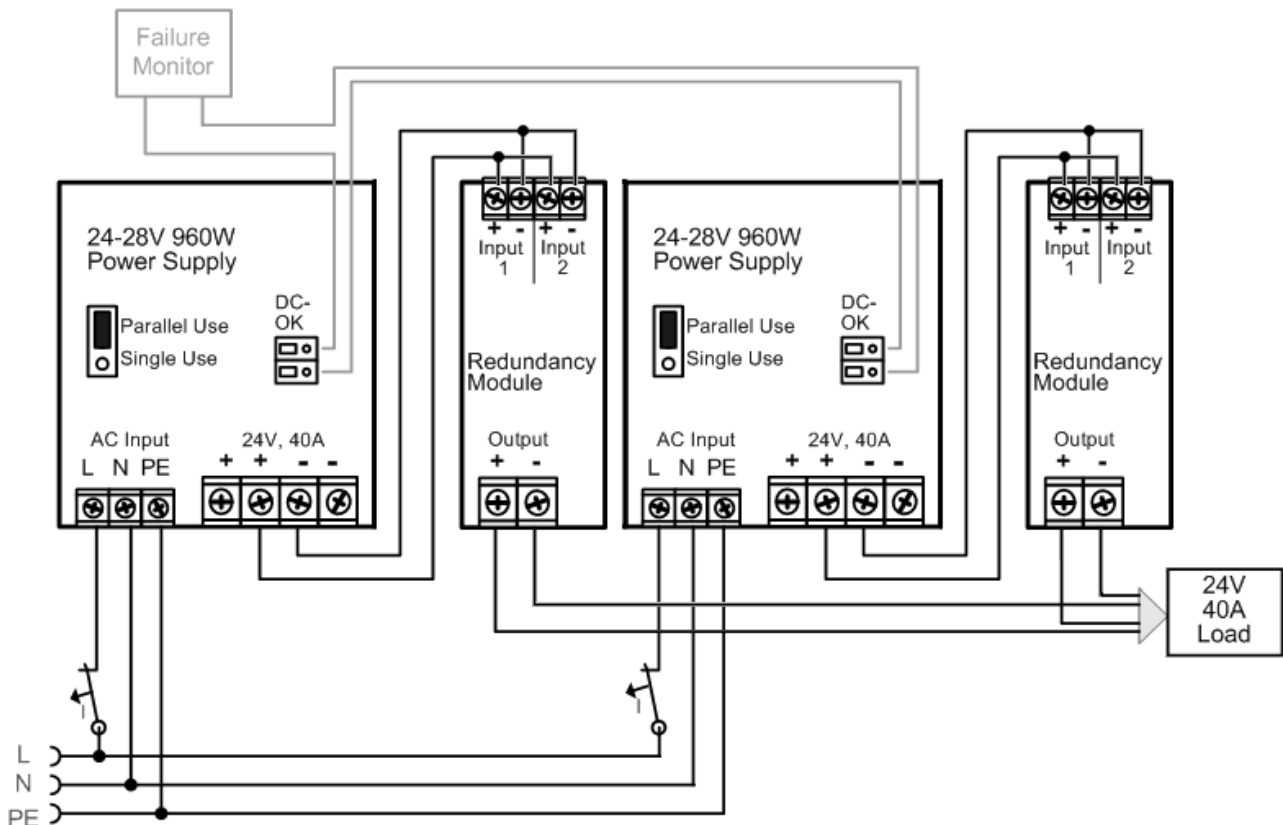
Failure Monitor

24-28V 960W Power Supply

Parallel Use
Single Use

DC-OK

AC Input
L N PE

24V, 40A
+ + - -

+ - + -
Input 1
Input 2

Redundancy Module

Output
+ -

24-28V 960W Power Supply

Parallel Use
Single Use

DC-OK

AC Input
L N PE

24V, 40A
+ + - -

+ - + -
Input 1
Input 2

Redundancy Module

Output
+ -

24V 40A Load

I

I

L
N
PE